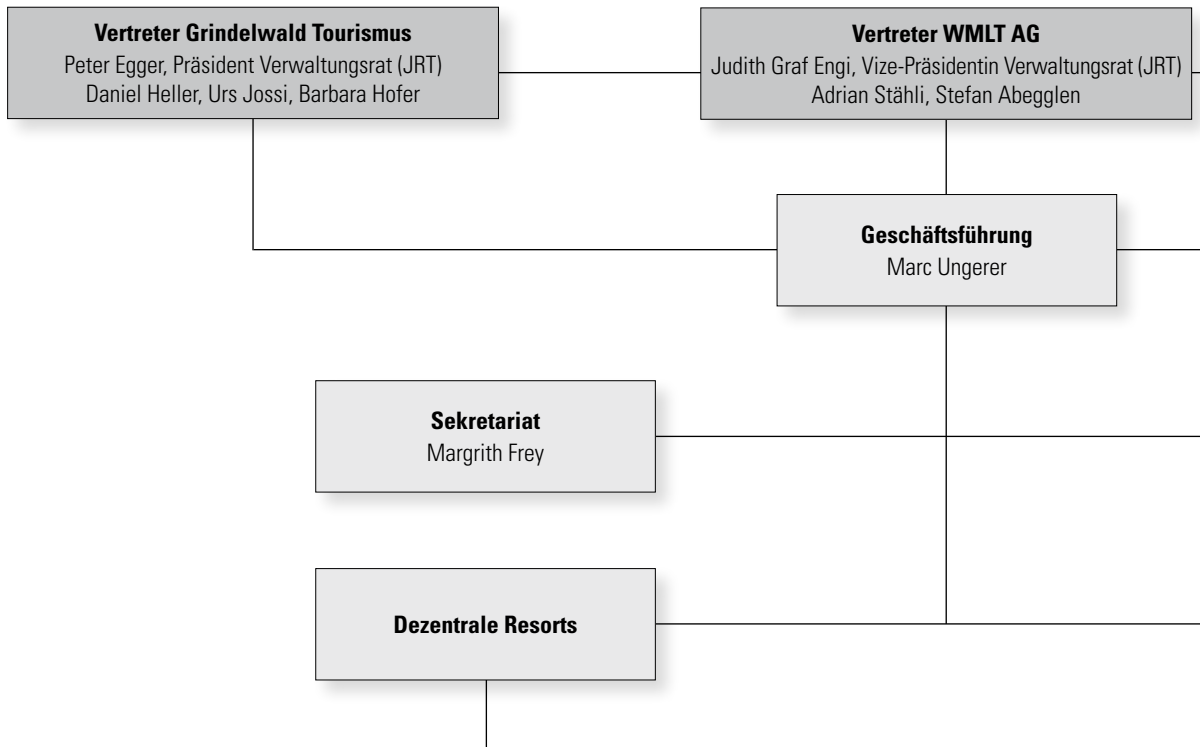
**Vertreter Grindelwald Tourismus**
Peter Egger, Präsident Verwaltungsrat (JRT)
Daniel Heller, Urs Jossi, Barbara Hofer

**Vertreter WMLT AG**
Judith Graf Engi, Vize-Präsidentin Verwaltungsrat (JRT)
Adrian Stähli, Stefan Abegglen

**Geschäftsführung**
Marc Ungerer

**Sekretariat**
Margrith Frey

**Dezentrale Resorts**